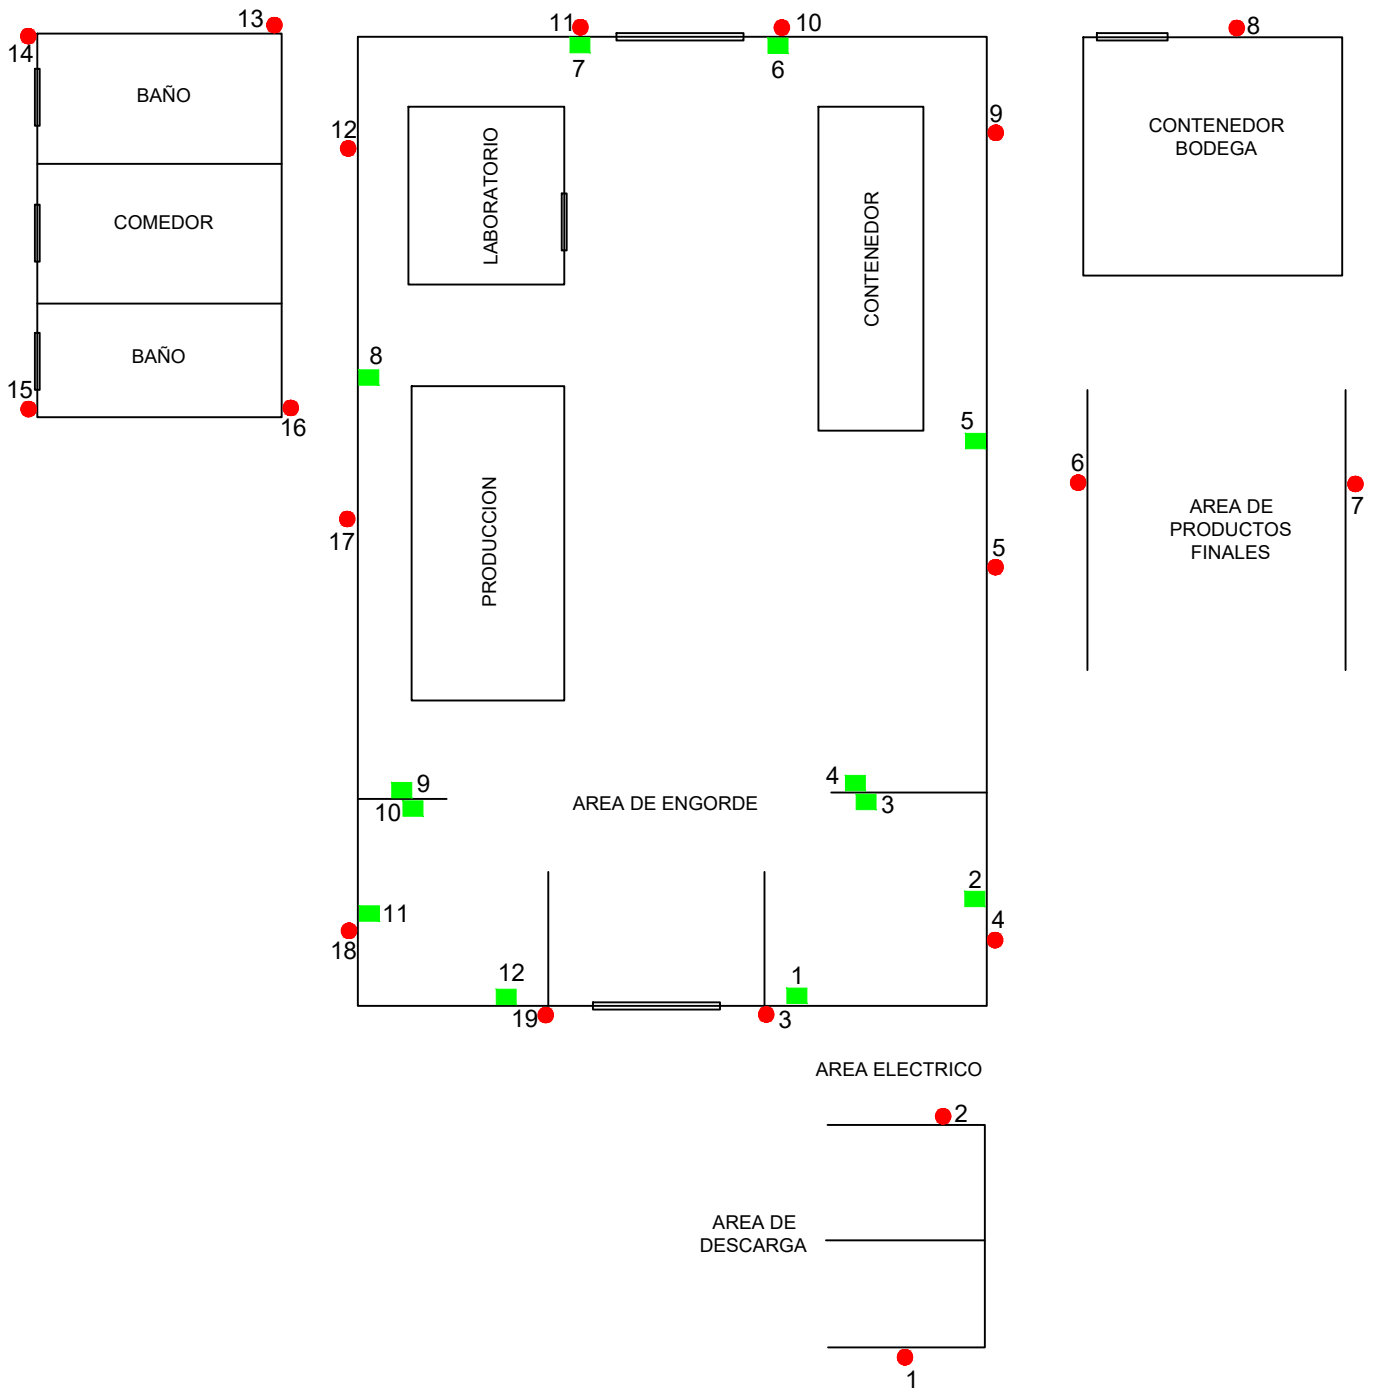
13
14
BAÑO
COMEDOR
BAÑO
15
16
11
7
10
6
12
LABORATORIO
CONTENEDOR
9
8
CONTENEDOR BODEGA
8
PRODUCCION
5
6
AREA DE PRODUCTOS FINALES
7
17
5
9
10
AREA DE ENGORDE
4
3
2
11
4
18
12
19
1
3
AREA ELECTRICO
2
AREA DE DESCARGA
1